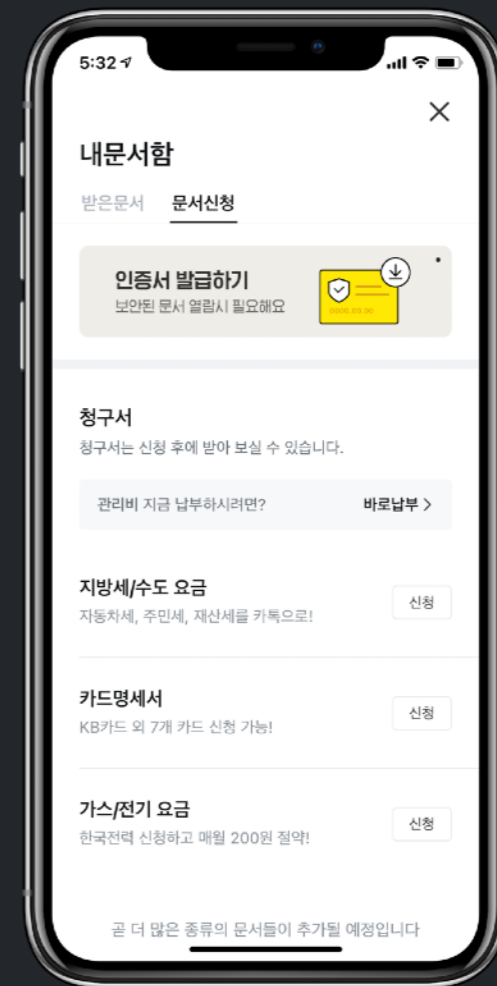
5:32

×

내문서함

받은문서 문서신청

인증서 발급하기
보안된 문서 열람시 필요해요

0000.00.00

청구서
청구서는 신청 후에 받아 보실 수 있습니다.

관리비 지금 납부하시려면? 바로납부 >

지방세/수도 요금
자동차세, 주민세, 재산세를 카톡으로!
신청

카드명세서
KB카드 외 7개 카드 신청 가능!
신청

가스/전기 요금
한국전력 신청하고 매월 200원 절약!
신청

곧 더 많은 종류의 문서들이 추가될 예정입니다